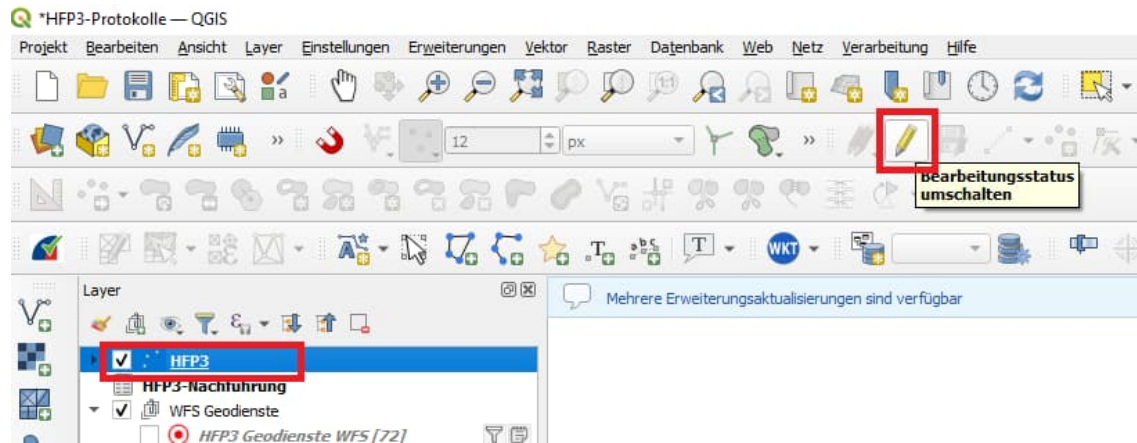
*HFP3-Protokolle — QGIS

Projekt Bearbeiten Ansicht Layer Einstellungen Erweiterungen Vektor Raster Datenbank Web Netz Verarbeitung Hilfe

12 px

Bearbeitungsstatus umschalten

WKT

Layer

Mehrere Erweiterungsaktualisierungen sind verfügbar

HFP3

HFP3-Nachführung

WFS Geodienste

HFP3 Geodienste WFS [72]